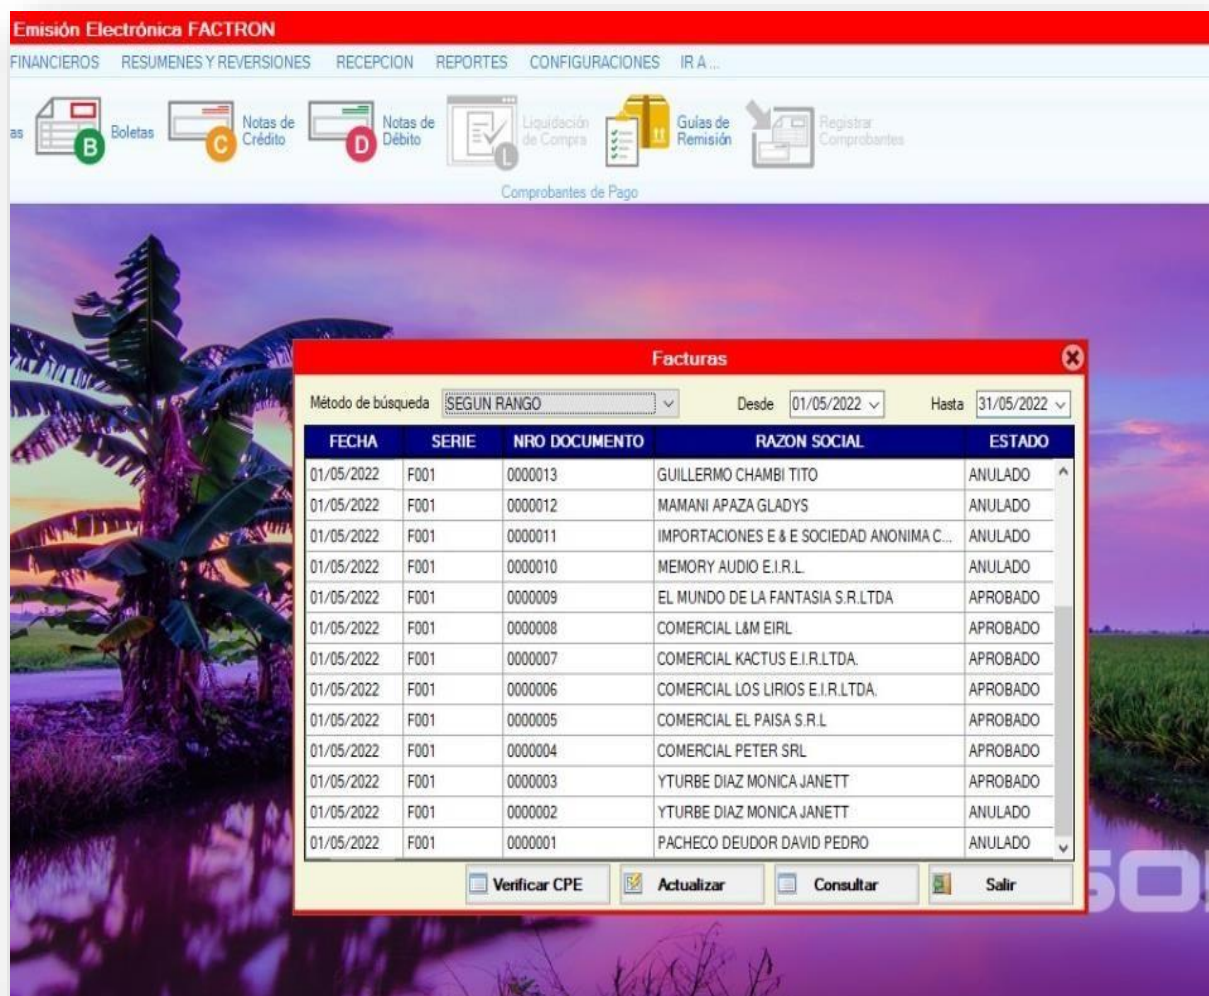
Emisión Electrónica FACTRON

FINANCIEROS RESUMENES Y REVERSIONES RECEPCION REPORTES CONFIGURACIONES IR A ...

as B Boletas C Notas de Crédito D Notas de Débito L Liquidación de Compra Guías de Remisión Registrar Comprobantes

Comprobantes de Pago

Facturas

Método de búsqueda SEGUN RANGO Desde 01/05/2022 Hasta 31/05/2022

| FECHA | SERIE | NRO DOCUMENTO | RAZON SOCIAL | ESTADO |
|---|---|---|---|---|
| 01/05/2022 | F001 | 0000013 | GUILLERMO CHAMBI TITO | ANULADO |
| 01/05/2022 | F001 | 0000012 | MAMANI APAZA GLADYS | ANULADO |
| 01/05/2022 | F001 | 0000011 | IMPORTACIONES E & E SOCIEDAD ANONIMA C... | ANULADO |
| 01/05/2022 | F001 | 0000010 | MEMORY AUDIO E.I.R.L. | ANULADO |
| 01/05/2022 | F001 | 0000009 | EL MUNDO DE LA FANTASIA S.R.LTDA | APROBADO |
| 01/05/2022 | F001 | 0000008 | COMERCIAL L&M EIRL | APROBADO |
| 01/05/2022 | F001 | 0000007 | COMERCIAL KACTUS E.I.R.LTDA. | APROBADO |
| 01/05/2022 | F001 | 0000006 | COMERCIAL LOS LIRIOS E.I.R.LTDA. | APROBADO |
| 01/05/2022 | F001 | 0000005 | COMERCIAL EL PAISA S.R.L | APROBADO |
| 01/05/2022 | F001 | 0000004 | COMERCIAL PETER SRL | APROBADO |
| 01/05/2022 | F001 | 0000003 | YTURBE DIAZ MONICA JANETT | APROBADO |
| 01/05/2022 | F001 | 0000002 | YTURBE DIAZ MONICA JANETT | ANULADO |
| 01/05/2022 | F001 | 0000001 | PACHECO DEUDOR DAVID PEDRO | ANULADO |

Verificar CPE Actualizar Consultar Salir